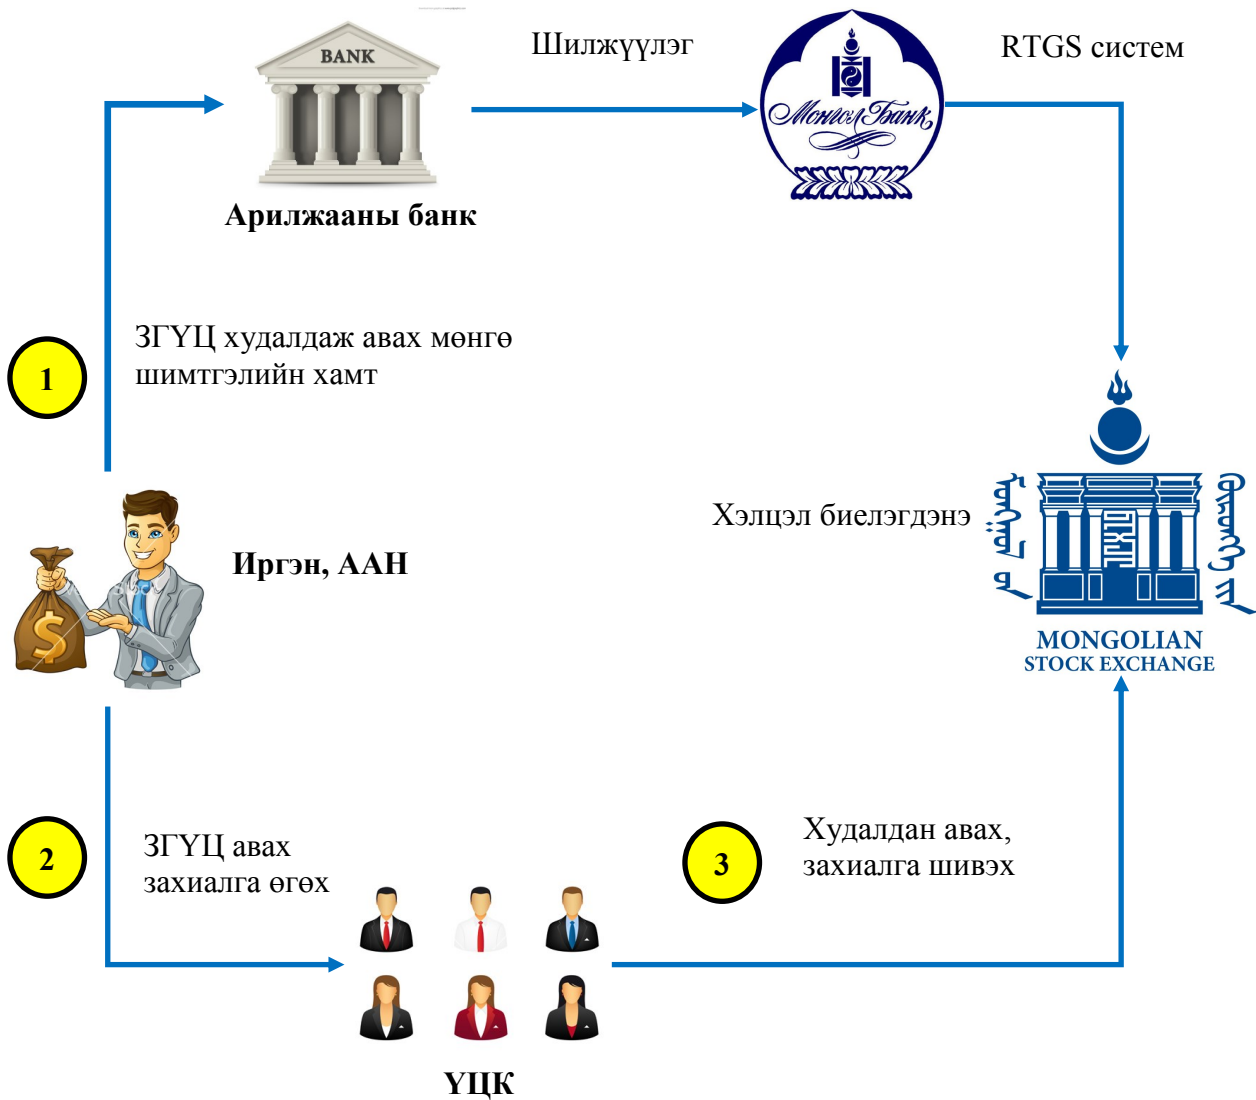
BANK

Арилжааны банк

Шилжүүлэг

Монголбанк

RTGS систем

1

ЗГҮЦ худалдаж авах мөнгө шимтгэлийн хамт

Иргэн, ААН

Хэлцэл биелэгдэнэ

MONGOLIAN
STOCK EXCHANGE

2

ЗГҮЦ авах захиалга өгөх

3

Худалдан авах, захиалга шивэх

ҮЦК